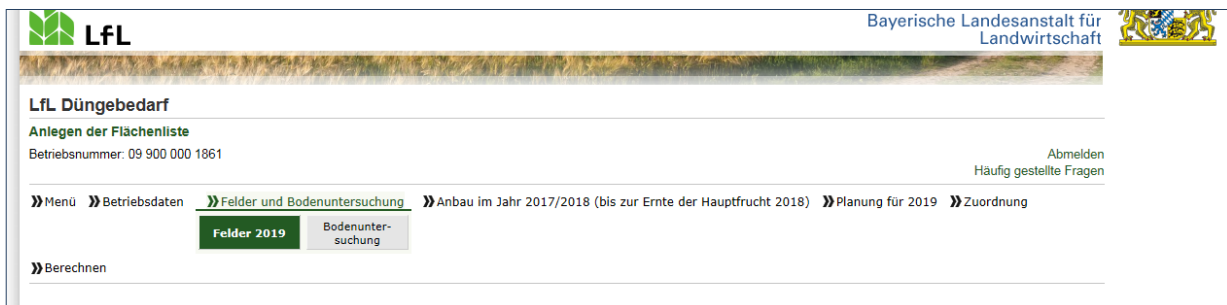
LfL

Bayerische Landesanstalt für Landwirtschaft

LfL Düngebedarf

Anlegen der Flächenliste

Betriebsnummer: 09 900 000 1861

Abmelden
Häufig gestellte Fragen

Menü Betriebsdaten Felder und Bodenuntersuchung Anbau im Jahr 2017/2018 (bis zur Ernte der Hauptfrucht 2018) Planung für 2019 Zuordnung

Felder 2019 Bodenuntersuchung

Berechnen